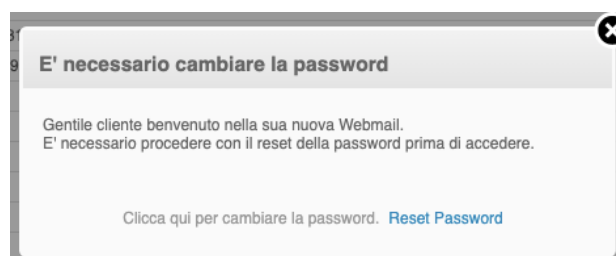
E' necessario cambiare la password

Gentile cliente benvenuto nella sua nuova Webmail.
E' necessario procedere con il reset della password prima di accedere.

Clicca qui per cambiare la password. Reset Password